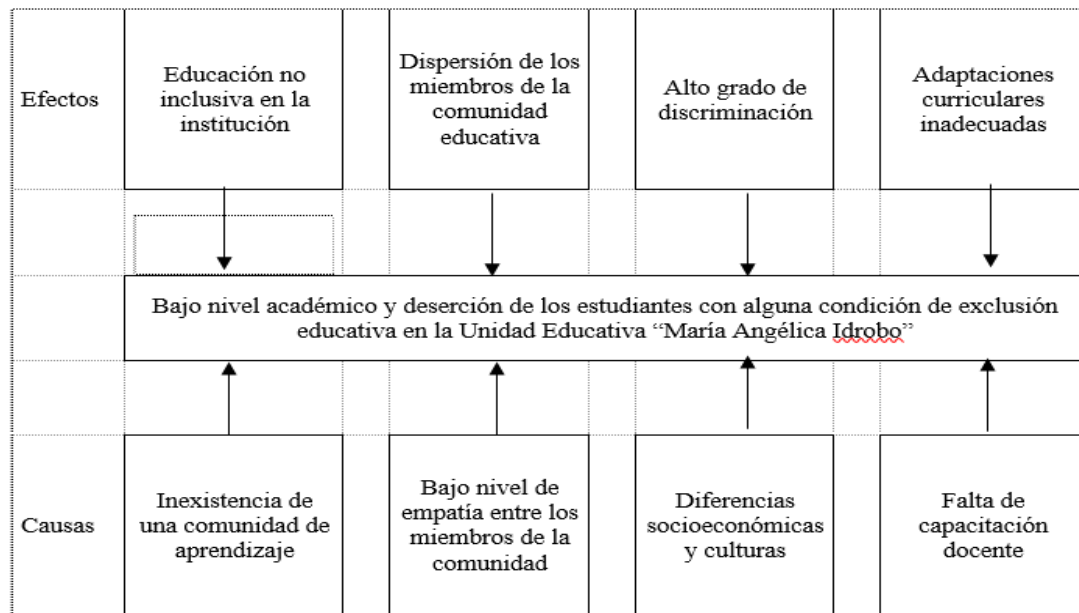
Efectos

Educación no inclusiva en la institución

Dispersión de los miembros de la comunidad educativa

Alto grado de discriminación

Adaptaciones curriculares inadecuadas

Bajo nivel académico y deserción de los estudiantes con alguna condición de exclusión educativa en la Unidad Educativa "María Angélica Idrobo"

Causas

Inexistencia de una comunidad de aprendizaje

Bajo nivel de empatía entre los miembros de la comunidad

Diferencias socioeconómicas y culturas

Falta de capacitación docente